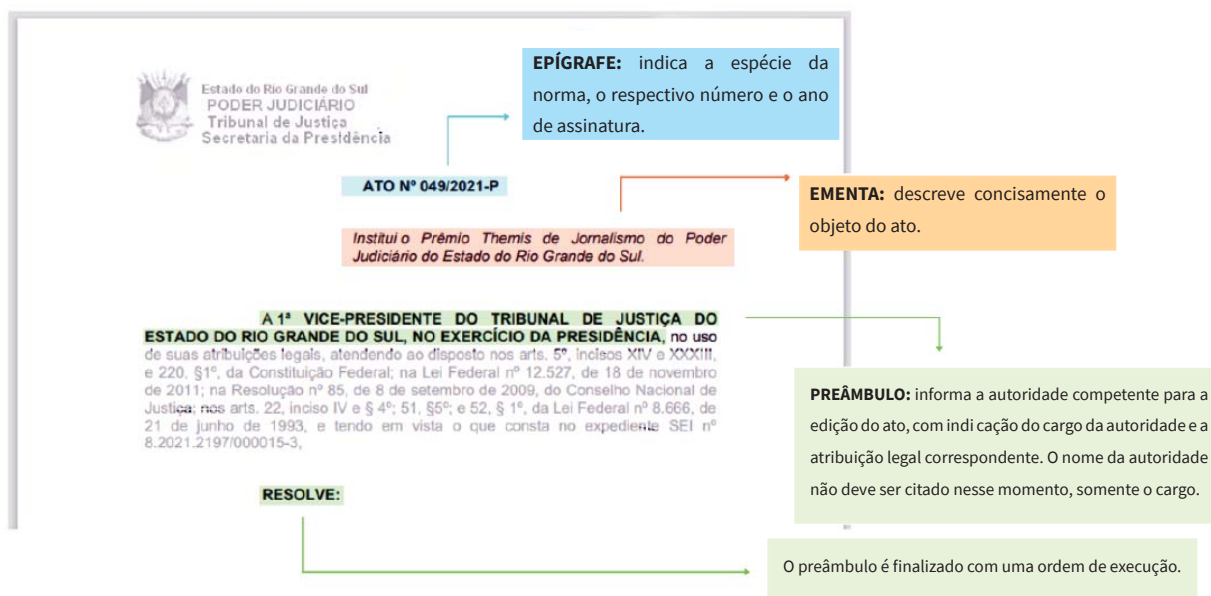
Estado do Rio Grande do Sul
PODER JUDICIÁRIO
Tribunal de Justiça
Secretaria da Presidência

EPÍGRAFE: indica a espécie da norma, o respectivo número e o ano de assinatura.

ATO Nº 049/2021-P

EMENTA: descreve concisamente o objeto do ato.

Institui o Prêmio Themis de Jornalismo do Poder Judiciário do Estado do Rio Grande do Sul.

A 1ª VICE-PRESIDENTE DO TRIBUNAL DE JUSTIÇA DO ESTADO DO RIO GRANDE DO SUL, NO EXERCÍCIO DA PRESIDÊNCIA, no uso de suas atribuições legais, atendendo ao disposto nos arts. 5º, incisos XIV e XXXIII, e 220, §1º, da Constituição Federal; na Lei Federal nº 12.527, de 18 de novembro de 2011; na Resolução nº 85, de 8 de setembro de 2009, do Conselho Nacional de Justiça; nos arts. 22, inciso IV e § 4º; 51, §5º; e 52, § 1º, da Lei Federal nº 8.666, de 21 de junho de 1993, e tendo em vista o que consta no expediente SEI nº 8.2021.2197/000015-3,

PREÂMBULO: informa a autoridade competente para a edição do ato, com indi cação do cargo da autoridade e a atribuição legal correspondente. O nome da autoridade não deve ser citado nesse momento, somente o cargo.

RESOLVE:

O preâmbulo é finalizado com uma ordem de execução.